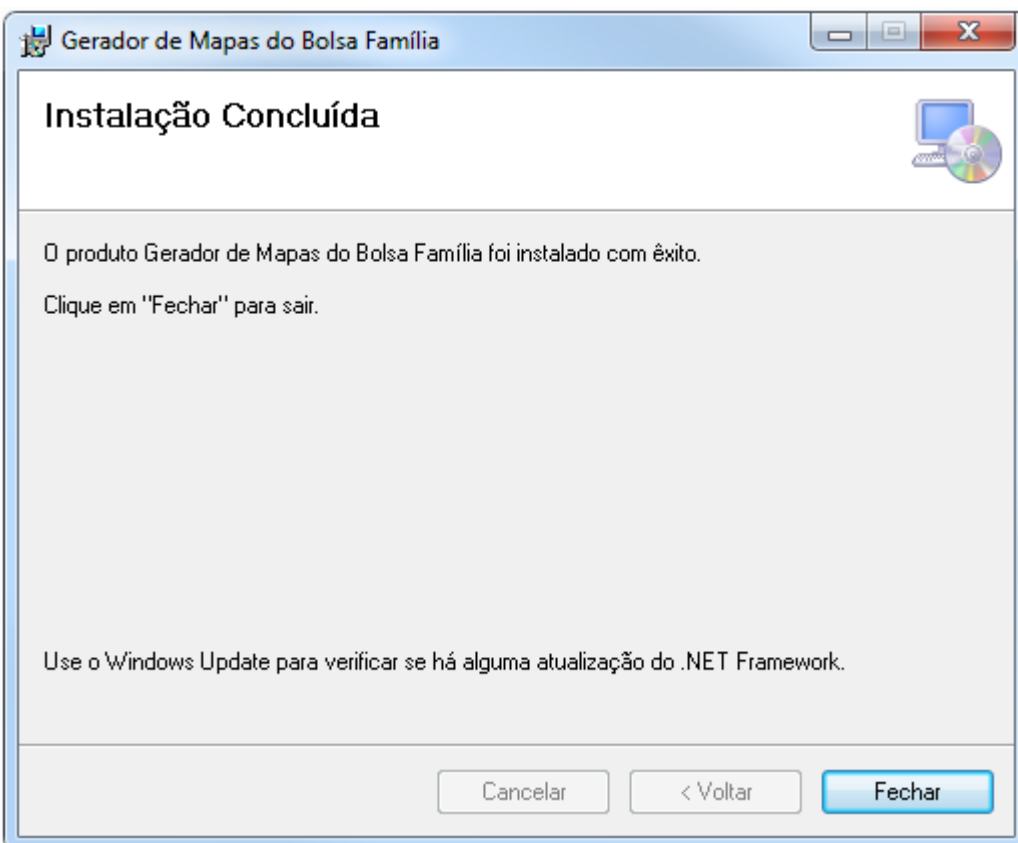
Gerador de Mapas do Bolsa Família

Instalação Concluída

O produto Gerador de Mapas do Bolsa Família foi instalado com êxito.

Clique em "Fechar" para sair.

Use o Windows Update para verificar se há alguma atualização do .NET Framework.

Cancelar

< Voltar

Fechar